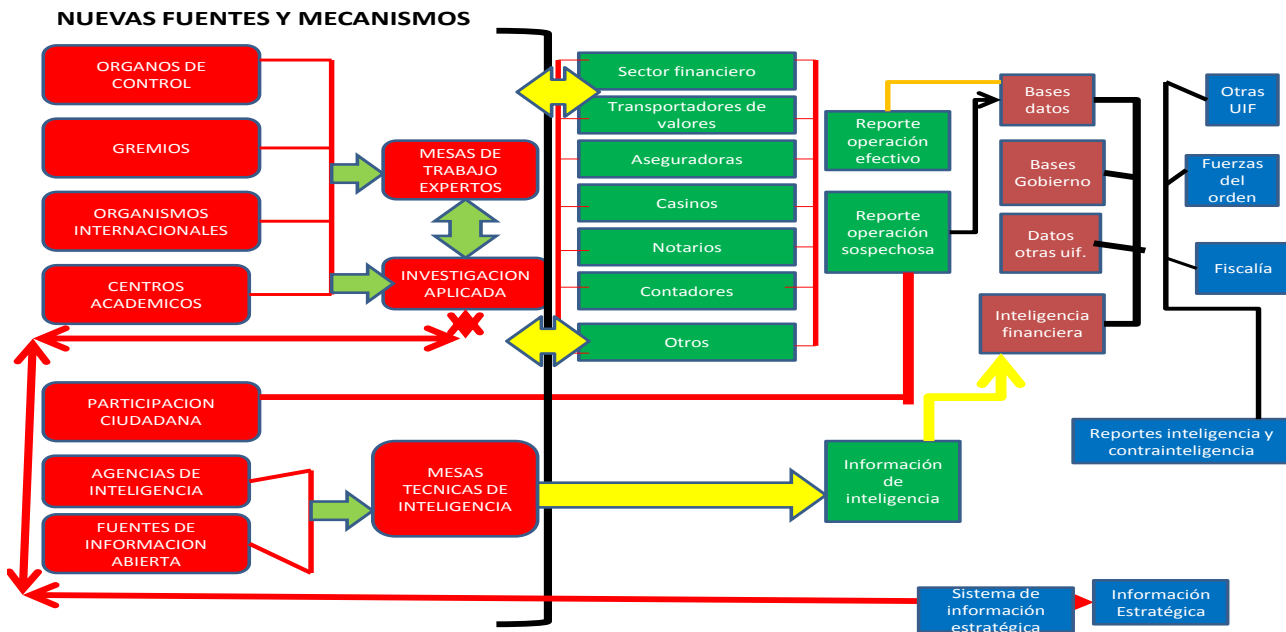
NUEVAS FUENTES Y MECANISMOS

ORGANOS DE CONTROL

GREMIOS

ORGANISMOS INTERNACIONALES

CENTROS ACADEMICOS

MESAS DE TRABAJO EXPERTOS

INVESTIGACION APLICADA

Sector financiero

Transportadores de valores

Aseguradoras

Casinos

Notarios

Contadores

Otros

Reporte operación efectivo

Reporte operación sospechosa

Bases datos

Bases Gobierno

Datos otras uif.

Inteligencia financiera

Otras UIF

Fuerzas del orden

Fiscalía

PARTICIPACION CIUDADANA

AGENCIAS DE INTELIGENCIA

FUENTES DE INFORMACION ABIERTA

MESAS TECNICAS DE INTELIGENCIA

Información de inteligencia

Reportes inteligencia y contrainteligencia

Sistema de información estratégica

Información Estratégica